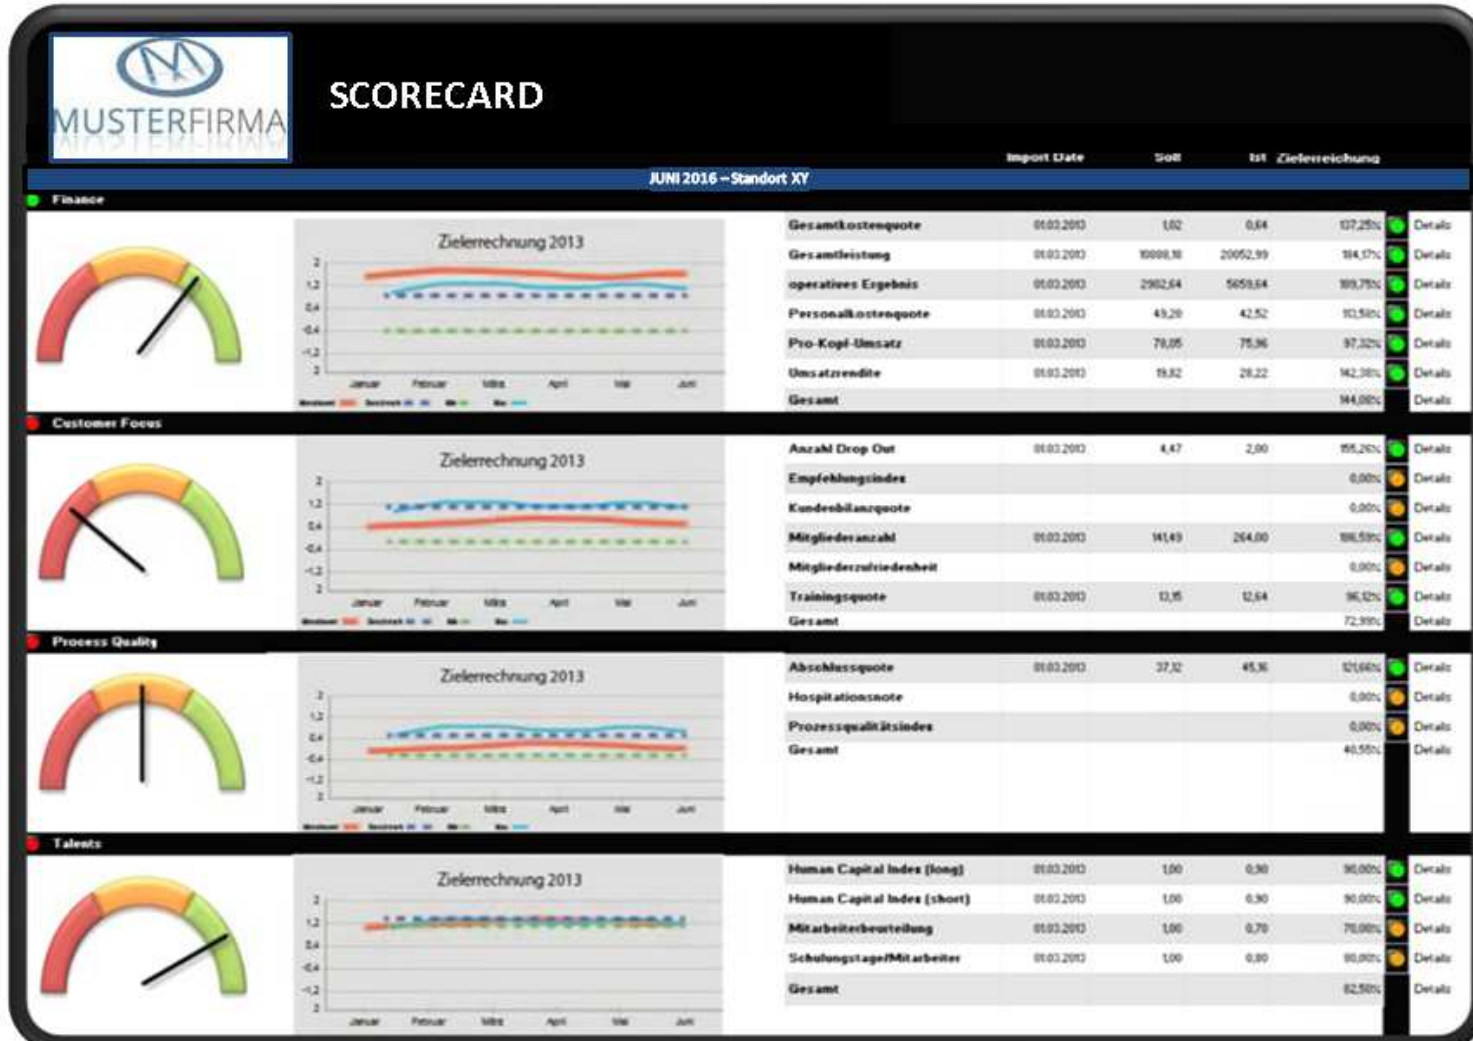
MUSTERFIRMA

SCORECARD

JUNI 2016 – Standort XY

| | Import Date | Soll | Ist | Zielerreichung | |
|---|---|---|---|---|---|
| Finance | | | | | |
| Gesamtkostenquote | 01.03.2013 | 1,02 | 0,64 | 137,25% | Details |
| Gesamtleistung | 01.03.2013 | 10888,18 | 20052,99 | 184,17% | Details |
| operatives Ergebnis | 01.03.2013 | 2982,64 | 5659,64 | 189,75% | Details |
| Personalkostenquote | 01.03.2013 | 49,20 | 42,52 | 113,58% | Details |
| Pro-Kopf-Umsatz | 01.03.2013 | 78,05 | 75,96 | 97,32% | Details |
| Umsatzrendite | 01.03.2013 | 19,82 | 28,22 | 142,38% | Details |
| Gesamt | | | | 144,08% | Details |
| Customer Focus | | | | | |
| Anzahl Drop Out | 01.03.2013 | 4,47 | 2,00 | 155,26% | Details |
| Empfehlungsindex | | | | 0,00% | Details |
| Kundenbilanzquote | | | | 0,00% | Details |
| Mitgliederanzahl | 01.03.2013 | 141,49 | 264,00 | 186,59% | Details |
| Mitgliederzufriedenheit | | | | 0,00% | Details |
| Trainingsquote | 01.03.2013 | 13,15 | 12,64 | 96,12% | Details |
| Gesamt | | | | 72,99% | Details |
| Process Quality | | | | | |
| Abschlussquote | 01.03.2013 | 37,32 | 45,36 | 121,66% | Details |
| Hospitationsnote | | | | 0,00% | Details |
| Prozessqualitätsindex | | | | 0,00% | Details |
| Gesamt | | | | 40,55% | Details |
| Talents | | | | | |
| Human Capital Index (long) | 01.03.2013 | 1,00 | 0,90 | 90,00% | Details |
| Human Capital Index (short) | 01.03.2013 | 1,00 | 0,90 | 90,00% | Details |
| Mitarbeiterbeurteilung | 01.03.2013 | 1,00 | 0,70 | 70,00% | Details |
| Schulungstage/Mitarbeiter | 01.03.2013 | 1,00 | 0,80 | 80,00% | Details |
| Gesamt | | | | 82,50% | Details |

Zielerrechnung 2013
2 1,2 0,4 -0,4 -1,2 -2
Januar Februar März April Mai Juni
Minimum Benchmark Min Max

Zielerrechnung 2013
2 1,2 0,4 -0,4 -1,2 -2
Januar Februar März April Mai Juni
Minimum Benchmark Min Max

Zielerrechnung 2013
2 1,2 0,4 -0,4 -1,2 -2
Januar Februar März April Mai Juni
Minimum Benchmark Min Max

Zielerrechnung 2013
2 1,2 0,4 -0,4 -1,2 -2
Januar Februar März April Mai Juni